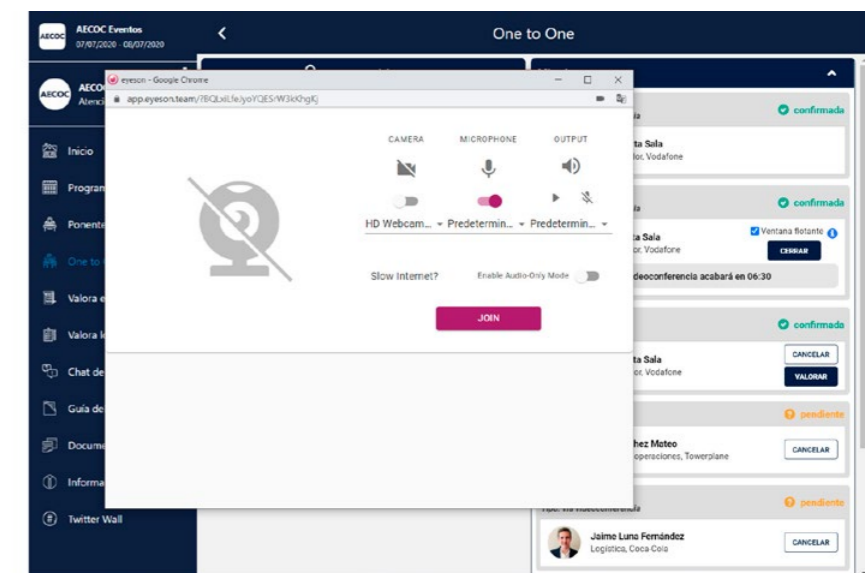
AECOC AECOC Eventos
07/07/2020 - 08/07/2020

One to One

AECOC AECO
Atenc

Inicio
Progran
Ponente
One to
Valora e
Valora l
Chat de
Guía de
Docume
Informa
Twitter Wall

eyeson - Google Chrome
app.eyeson.team/?BQLxlLfe/yoYQES/W3kKhgKj

CAMERA MICROPHONE OUTPUT

HD Webcam... Predetermin... Predetermin...

Slow Internet? Enable Audio-Only Mode

JOIN

confirmada
ta Sala
or, Vodafone

confirmada
ta Sala
or, Vodafone
Ventana flotante
CERRAR
deoconferencia acabará en 06:30

confirmada
ta Sala
or, Vodafone
CANCELAR
VALORAR

pendiente
hez Mateo
operaciones, Towerplane
CANCELAR

pendiente
Jaime Luna Fernández
Logística, Coca Cola
CANCELAR